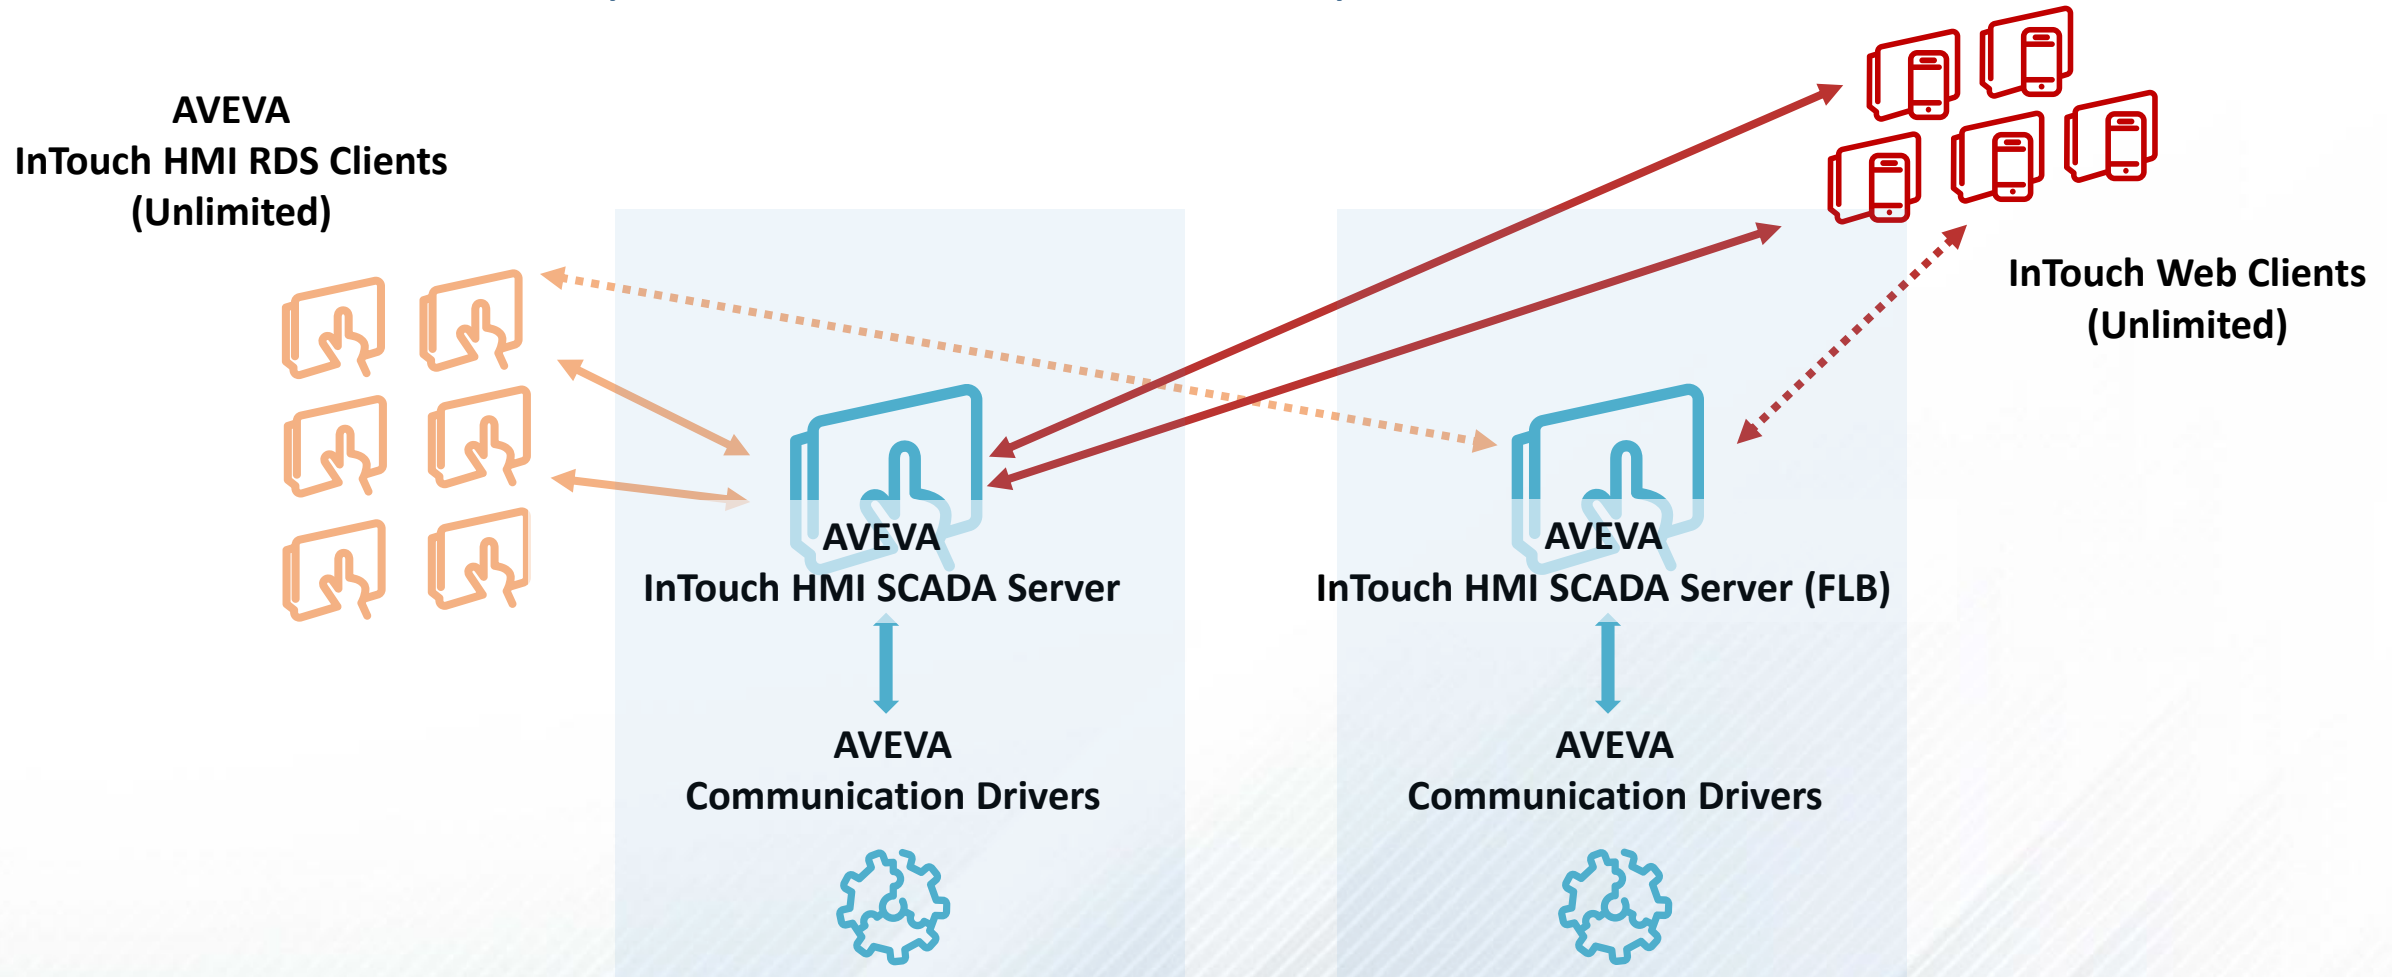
AVEVA
InTouch HMI RDS Clients
(Unlimited)

InTouch Web Clients
(Unlimited)

AVEVA
InTouch HMI SCADA Server

AVEVA
Communication Drivers

AVEVA
InTouch HMI SCADA Server (FLB)

AVEVA
Communication Drivers